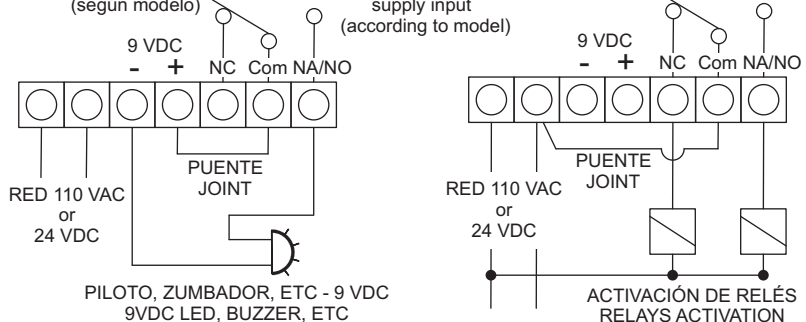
(según modelo)

supply input
(according to model)

9 VDC
-
+
NC
Com
NA/NO

PUENTE
JOINT

RED 110 VAC
or
24 VDC

PILOTO, ZUMBADOR, ETC - 9 VDC
9VDC LED, BUZZER, ETC

9 VDC
-
+
NC
Com
NA/NO

PUENTE
JOINT

RED 110 VAC
or
24 VDC

ACTIVACIÓN DE RELÉS
RELAYS ACTIVATION